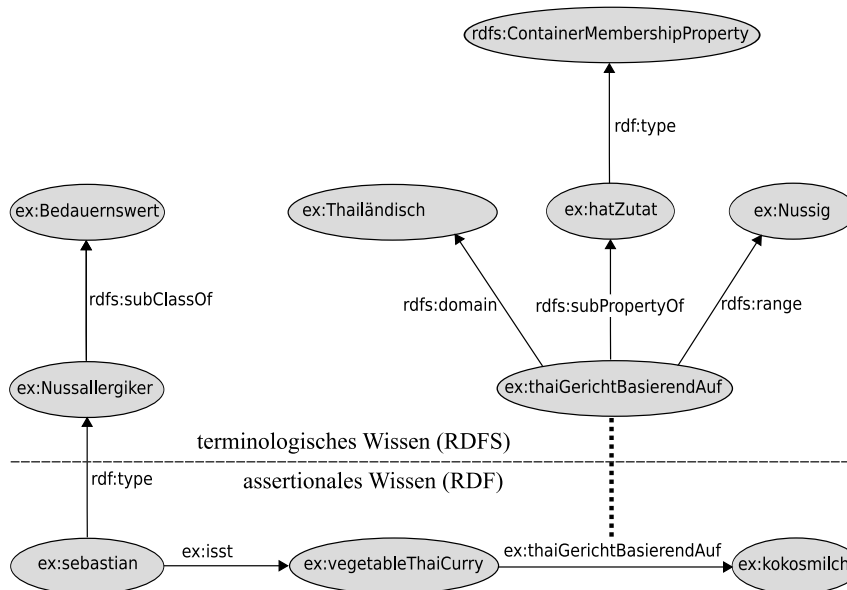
rdfs:ContainerMembershipProperty

rdf:type

ex:Bedauernswert

ex:Thailändisch

ex:hatZutat

ex:Nussig

rdfs:subClassOf

rdfs:domain

rdfs:subPropertyOf

rdfs:range

ex:Nussallergiker

ex:thaiGerichtBasierendAuf

terminologisches Wissen (RDFS)

assertionales Wissen (RDF)

rdf:type

ex:sebastian

ex:isst

ex:vegetableThaiCurry

ex:thaiGerichtBasierendAuf

ex:kokosmilch